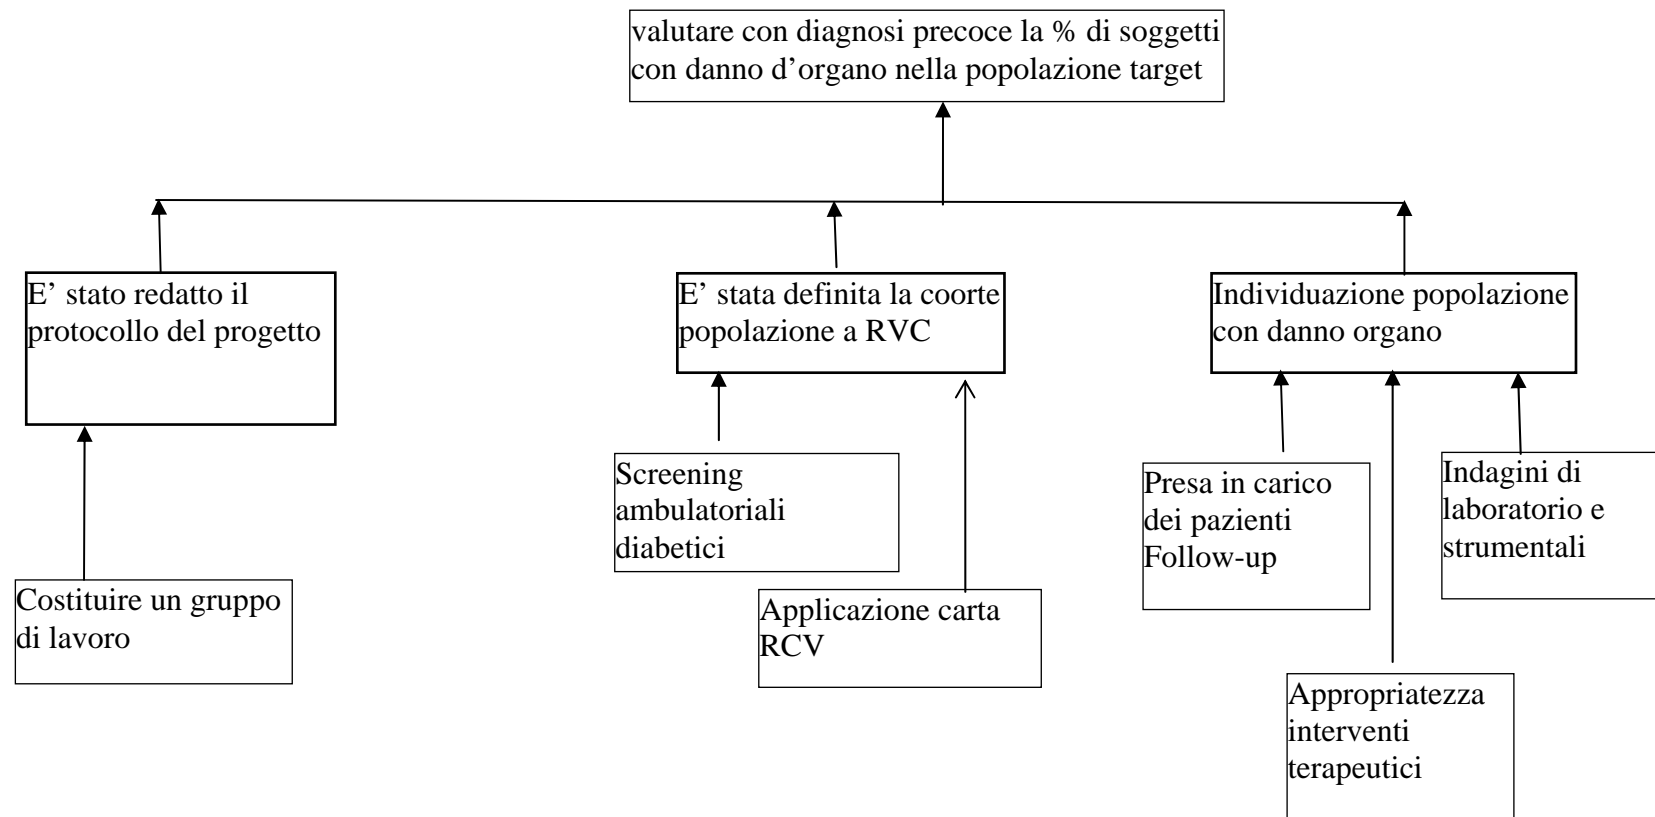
valutare con diagnosi precoce la % di soggetti con danno d'organo nella popolazione target

E' stato redatto il protocollo del progetto

E' stata definita la coorte popolazione a RVC

Individuazione popolazione con danno organo

Costituire un gruppo di lavoro

Screening ambulatoriali diabetici

Applicazione carta RCV

Presa in carico dei pazienti Follow-up

Indagini di laboratorio e strumentali

Appropriatezza interventi terapeutici